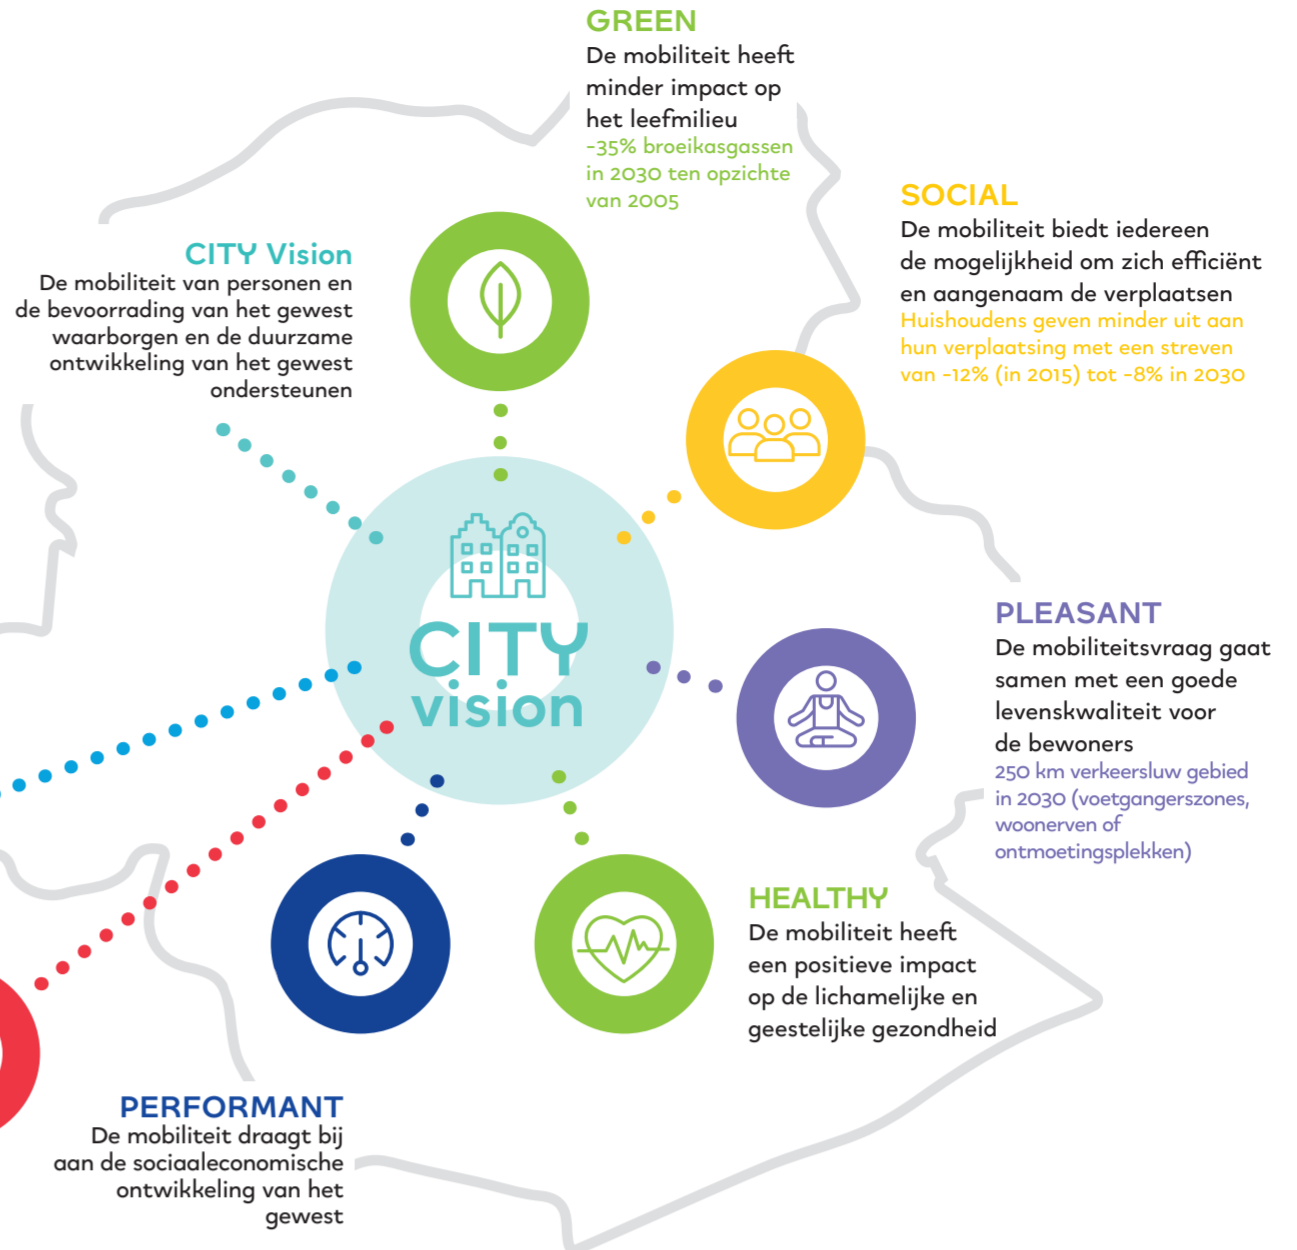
GREEN
De mobiliteit heeft minder impact op het leefmilieu
-35% broeikasgassen in 2030 ten opzichte van 2005

SOCIAL
De mobiliteit biedt iedereen de mogelijkheid om zich efficiënt en aangenaam de verplaatsen
Huishoudens geven minder uit aan hun verplaatsing met een streven van -12% (in 2015) tot -8% in 2030

CITY Vision
De mobiliteit van personen en de bevoorrading van het gewest waarborgen en de duurzame ontwikkeling van het gewest ondersteunen

CITY vision

PLEASANT
De mobiliteitsvraag gaat samen met een goede levenskwaliteit voor de bewoners
250 km verkeersluw gebied in 2030 (voetgangerszones, woonerven of ontmoetingsplekken)

HEALTHY
De mobiliteit heeft een positieve impact op de lichamelijke en geestelijke gezondheid

PERFORMANT
De mobiliteit draagt bij aan de sociaaleconomische ontwikkeling van het gewest